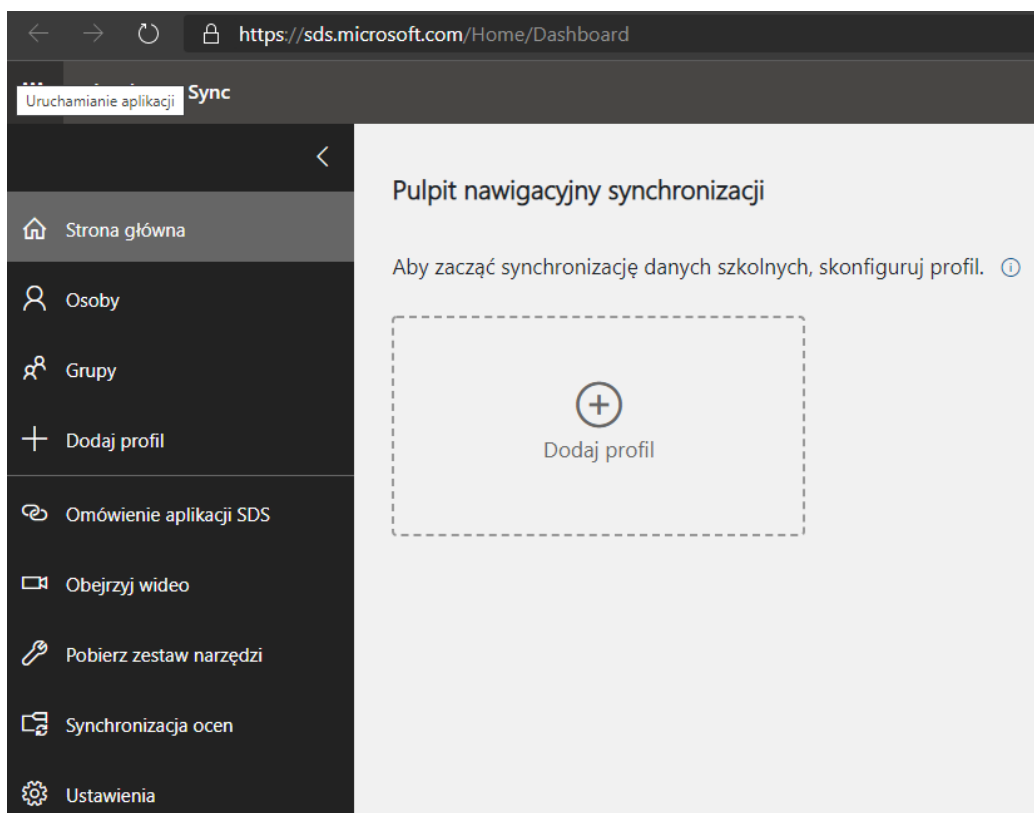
https://sds.microsoft.com/Home/Dashboard

Uruchamianie aplikacji Sync

Strona główna

Osoby

Grupy

Dodaj profil

Omówienie aplikacji SDS

Obejrzyj wideo

Pobierz zestaw narzędzi

Synchronizacja ocen

Ustawienia

Pulpit nawigacyjny synchronizacji

Aby zacząć synchronizację danych szkolnych, skonfiguruj profil.

Dodaj profil